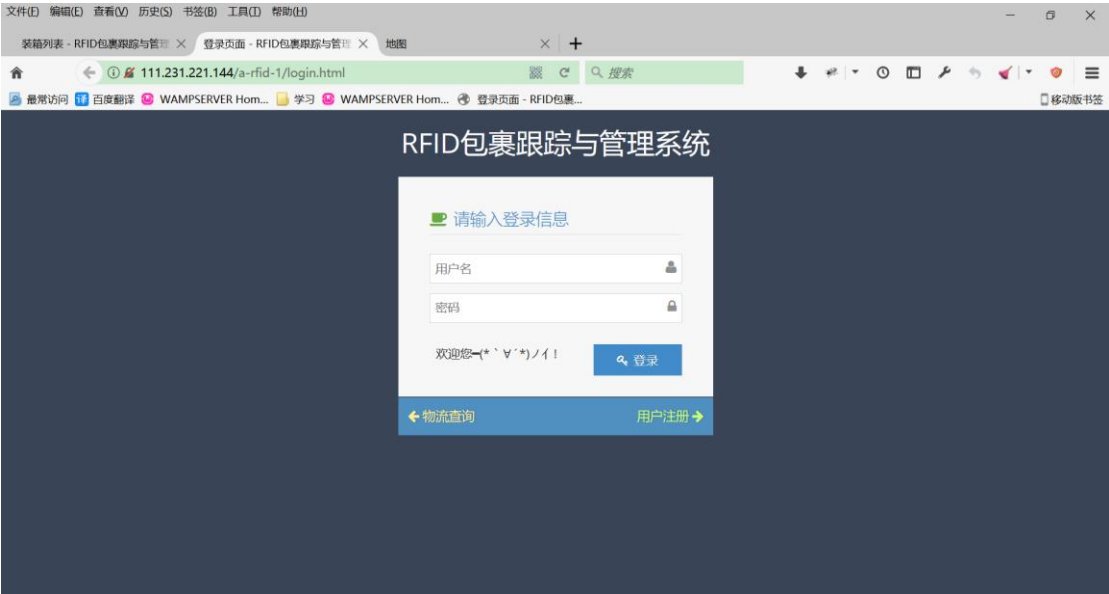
文件(F) 编辑(E) 查看(V) 历史(S) 书签(B) 工具(T) 帮助(H)

装箱列表 - RFID包裹跟踪与管理 ✕ 登录页面 - RFID包裹跟踪与管理 ✕ 地图 ✕ +

111.231.221.144/a-rfid-1/login.html 搜索

最常访问 百度翻译 WAMPSERVER Hom... 学习 WAMPSERVER Hom... 登录页面 - RFID包裹... 移动版书签

RFID包裹跟踪与管理系统

请输入登录信息

用户名

密码

欢迎您ー(*｀∀´*)ノイ!

登录

物流查询

用户注册